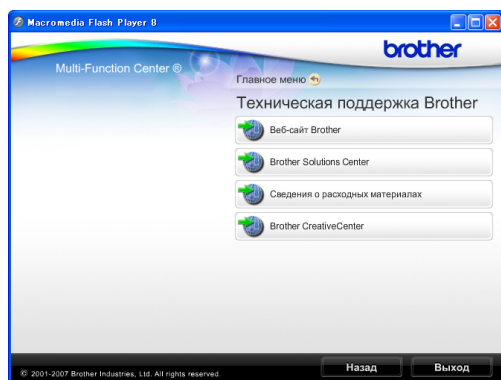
Macromedia Flash Player 8

brother

Multi-Function Center ®

Главное меню

Техническая поддержка Brother

Веб-сайт Brother

Brother Solutions Center

Сведения о расходных материалах

Brother CreativeCenter

© 2001-2007 Brother Industries, Ltd. All rights reserved.

Назад

Выход